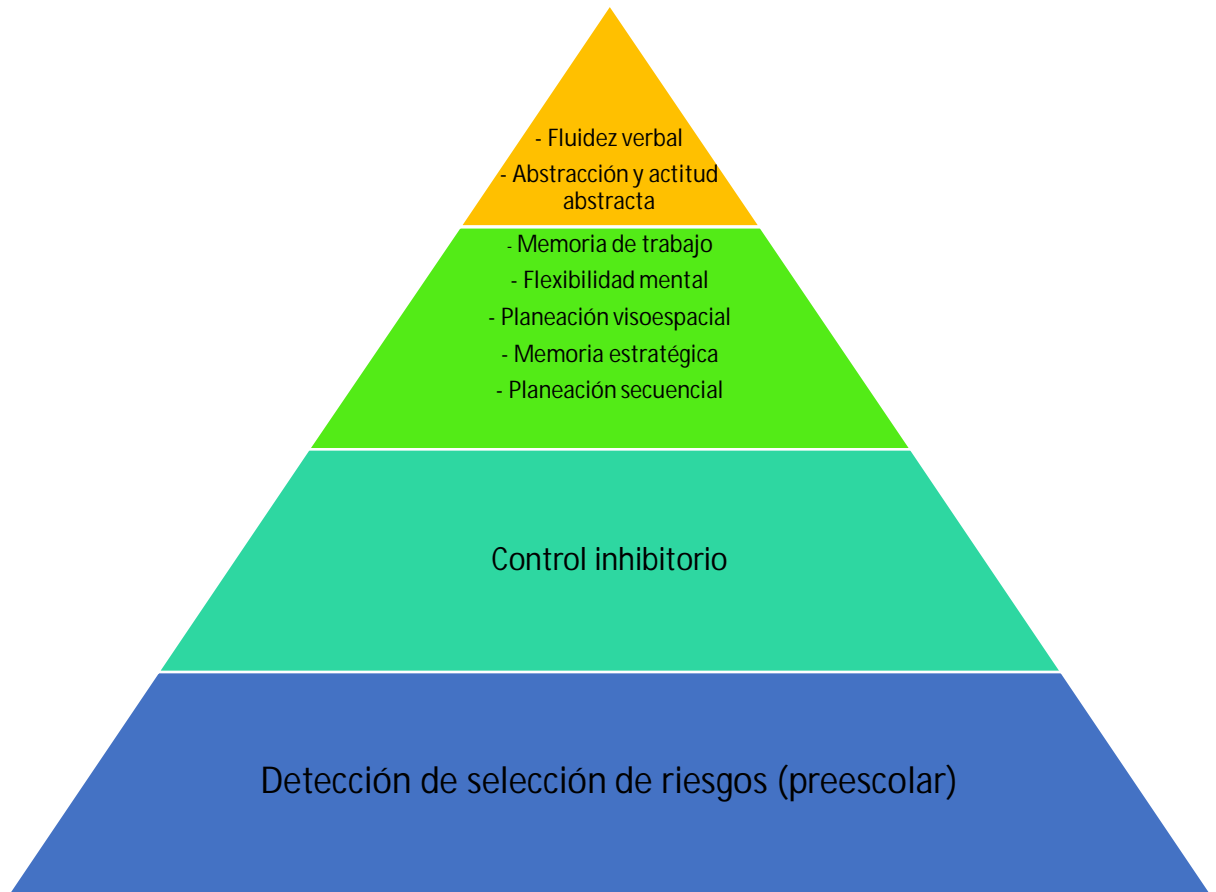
- Fluidez verbal
- Abstracción y actitud abstracta

- Memoria de trabajo
- Flexibilidad mental
- Planeación visoespacial
- Memoria estratégica
- Planeación secuencial

Control inhibitorio

Detección de selección de riesgos (preescolar)